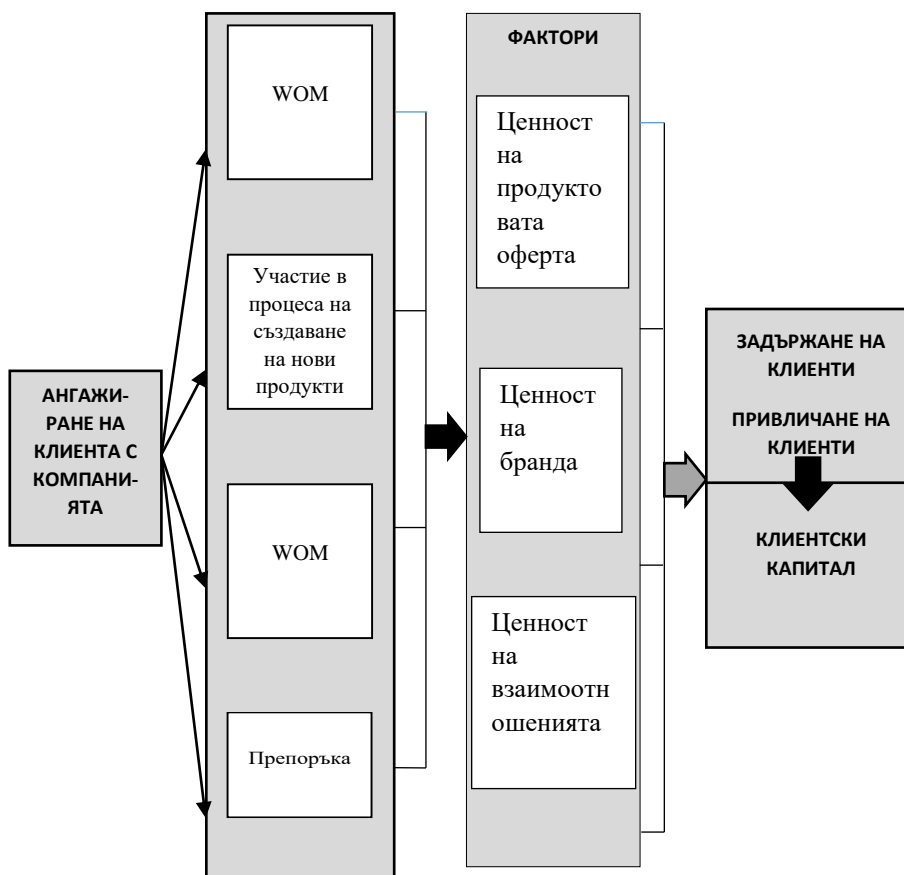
АНГАЖИРАНЕ НА КЛИЕНТА С КОМПАНИЯТА

WOM

Участие в процеса на създаване на нови продукти

WOM

Препоръка

ФАКТОРИ

Ценност на продуктовата оферта

Ценност на бранда

Ценност на взаимоотношенията

ЗАДЪРЖАНЕ НА КЛИЕНТИ

ПРИВЛИЧАНЕ НА КЛИЕНТИ

КЛИЕНТСКИ КАПИТАЛ